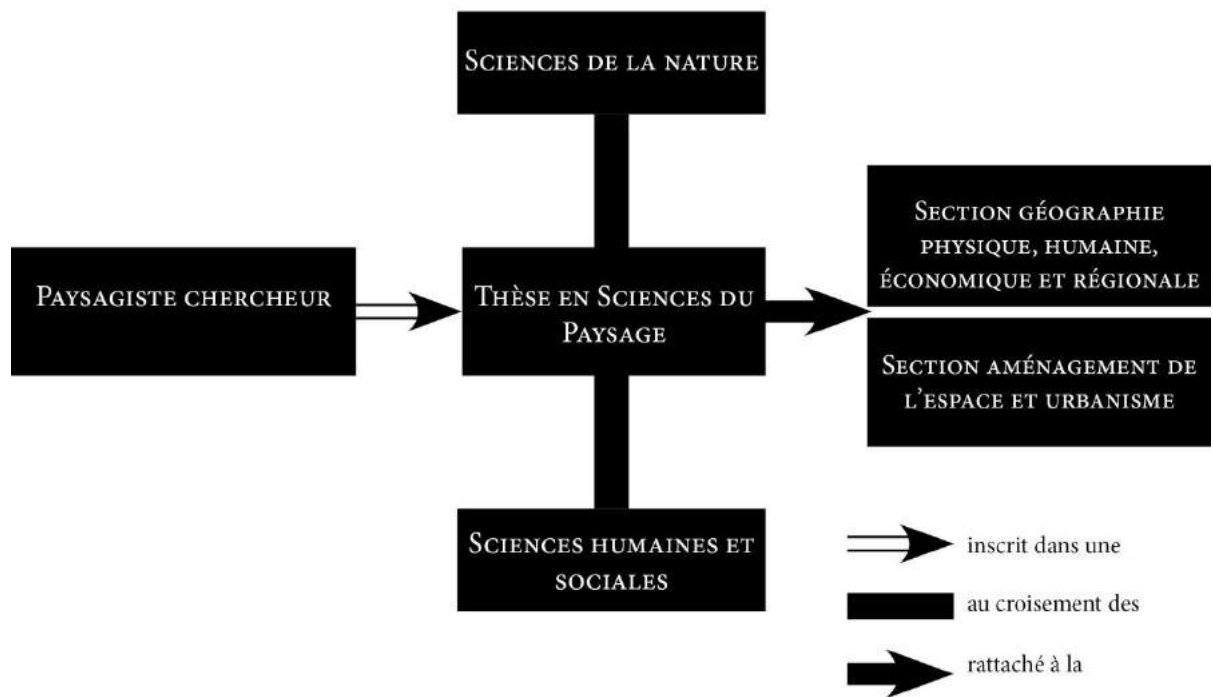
Sciences de la nature

Paysagiste chercheur

Thèse en Sciences du Paysage

Section géographie physique, humaine, économique et régionale

Section aménagement de l'espace et urbanisme

Sciences humaines et sociales

inscrit dans une

au croisement des

rattaché à la